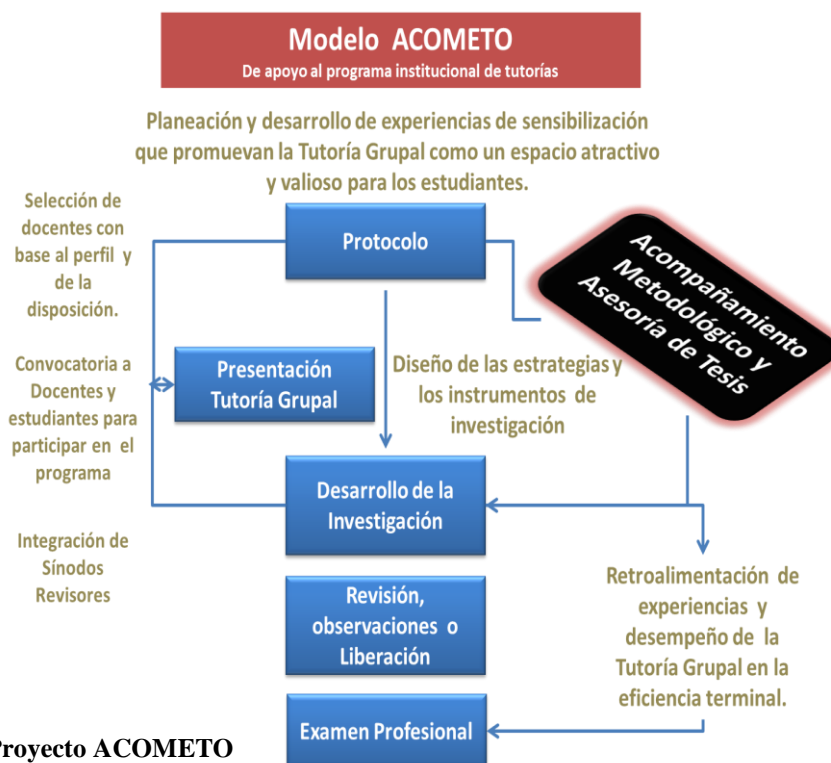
Modelo ACOMETO
De apoyo al programa institucional de tutorías

Planeación y desarrollo de experiencias de sensibilización que promuevan la Tutoría Grupal como un espacio atractivo y valioso para los estudiantes.

Selección de docentes con base al perfil y de la disposición.

Protocolo

Acompañamiento Metodológico y Asesoría de Tesis

Convocatoria a Docentes y estudiantes para participar en el programa

Presentación Tutoría Grupal

Diseño de las estrategias y los instrumentos de investigación

Desarrollo de la Investigación

Integración de Sínodos Revisores

Revisión, observaciones o Liberación

Retroalimentación de experiencias y desempeño de la Tutoría Grupal en la eficiencia terminal.

Examen Profesional

Proyecto ACOMETO